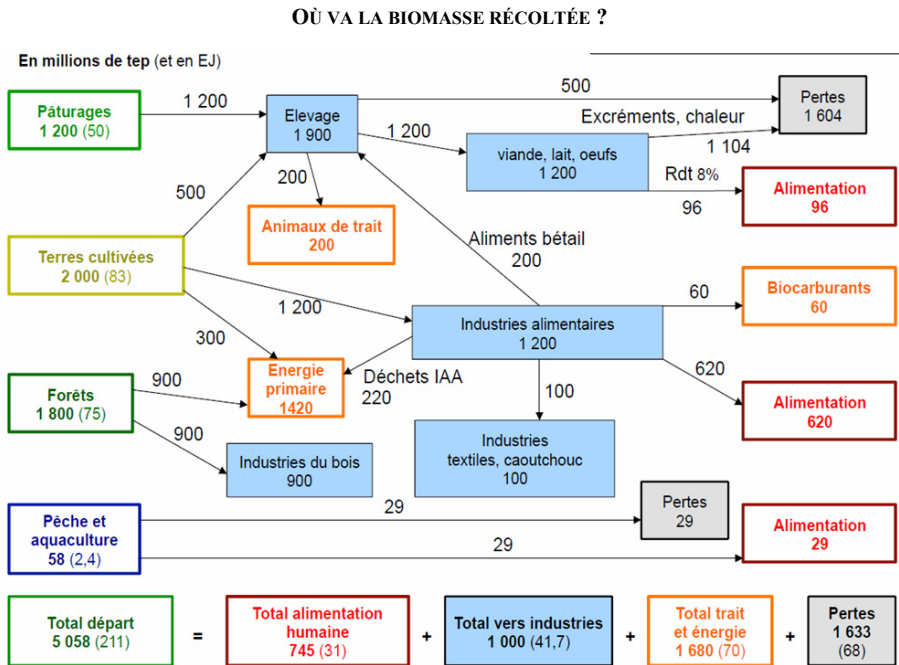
OÙ VA LA BIOMASSE RÉCOLTÉE ?

En millions de tep (et en EJ)

Pâturages
1 200 (50)

1 200

Elevage
1 900

500

Pertes
1 604

Excréments, chaleur

1 200

1 104

viande, lait, oeufs
1 200

Rdt 8%

Alimentation
96

96

500

200

Animaux de trait
200

Aliments bétail
200

Terres cultivées
2 000 (83)

Biocarburants
60

60

1 200

Industries alimentaires
1 200

300

Energie primaire
1420

Déchets IAA
220

620

Alimentation
620

Forêts
1 800 (75)

900

900

100

Industries du bois
900

Industries textiles, caoutchouc
100

Pertes
29

29

Pêche et aquaculture
58 (2,4)

Alimentation
29

29

Total départ
5 058 (211)

=

Total alimentation humaine
745 (31)

+

Total vers industries
1 000 (41,7)

+

Total trait et énergie
1 680 (70)

+

Pertes
1 633
(68)